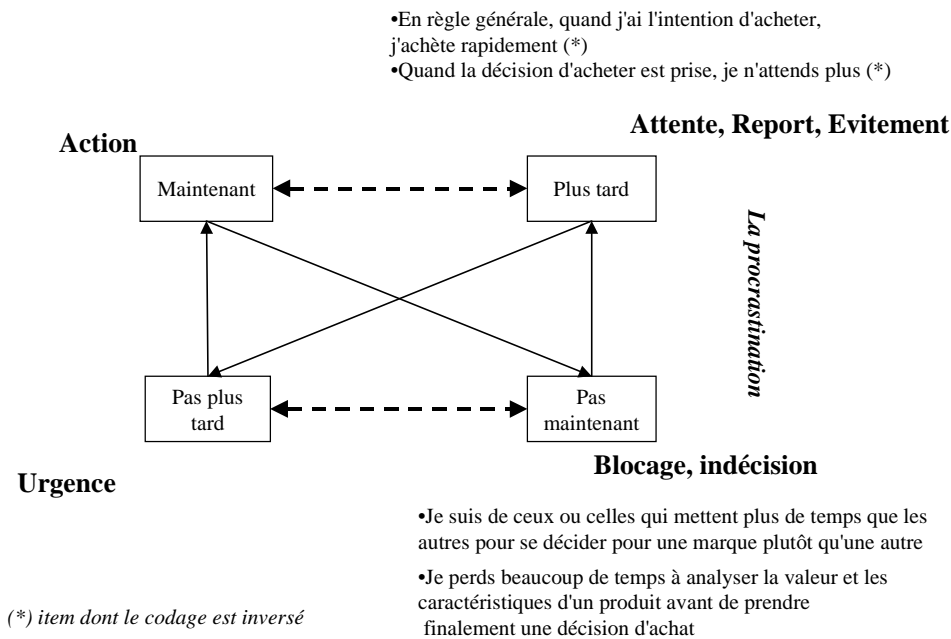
•En règle générale, quand j'ai l'intention d'acheter, j'achète rapidement (*)
•Quand la décision d'acheter est prise, je n'attends plus (*)

Action

Attente, Report, Evitement

Maintenant

Plus tard

La procrastination

Pas plus tard

Pas maintenant

Urgence

Blocage, indécision

•Je suis de ceux ou celles qui mettent plus de temps que les autres pour se décider pour une marque plutôt qu'une autre

•Je perds beaucoup de temps à analyser la valeur et les caractéristiques d'un produit avant de prendre finalement une décision d'achat

(*) item dont le codage est inversé